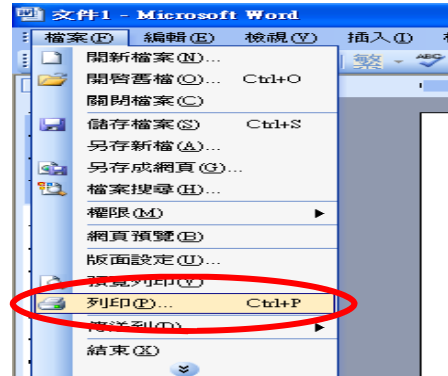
文件1 - Microsoft Word

檔案(F) 編輯(E) 檢視(V) 插入(I)

繁

開新檔案(N)...
開啟舊檔(O)... Ctrl+O
關閉檔案(C)
儲存檔案(S) Ctrl+S
另存新檔(A)...
另存成網頁(G)...
檔案搜尋(H)...
權限(M)
網頁預覽(B)
版面設定(U)...
預覽列印(V)
列印(P)... Ctrl+P
傳送到(D)
結束(X)